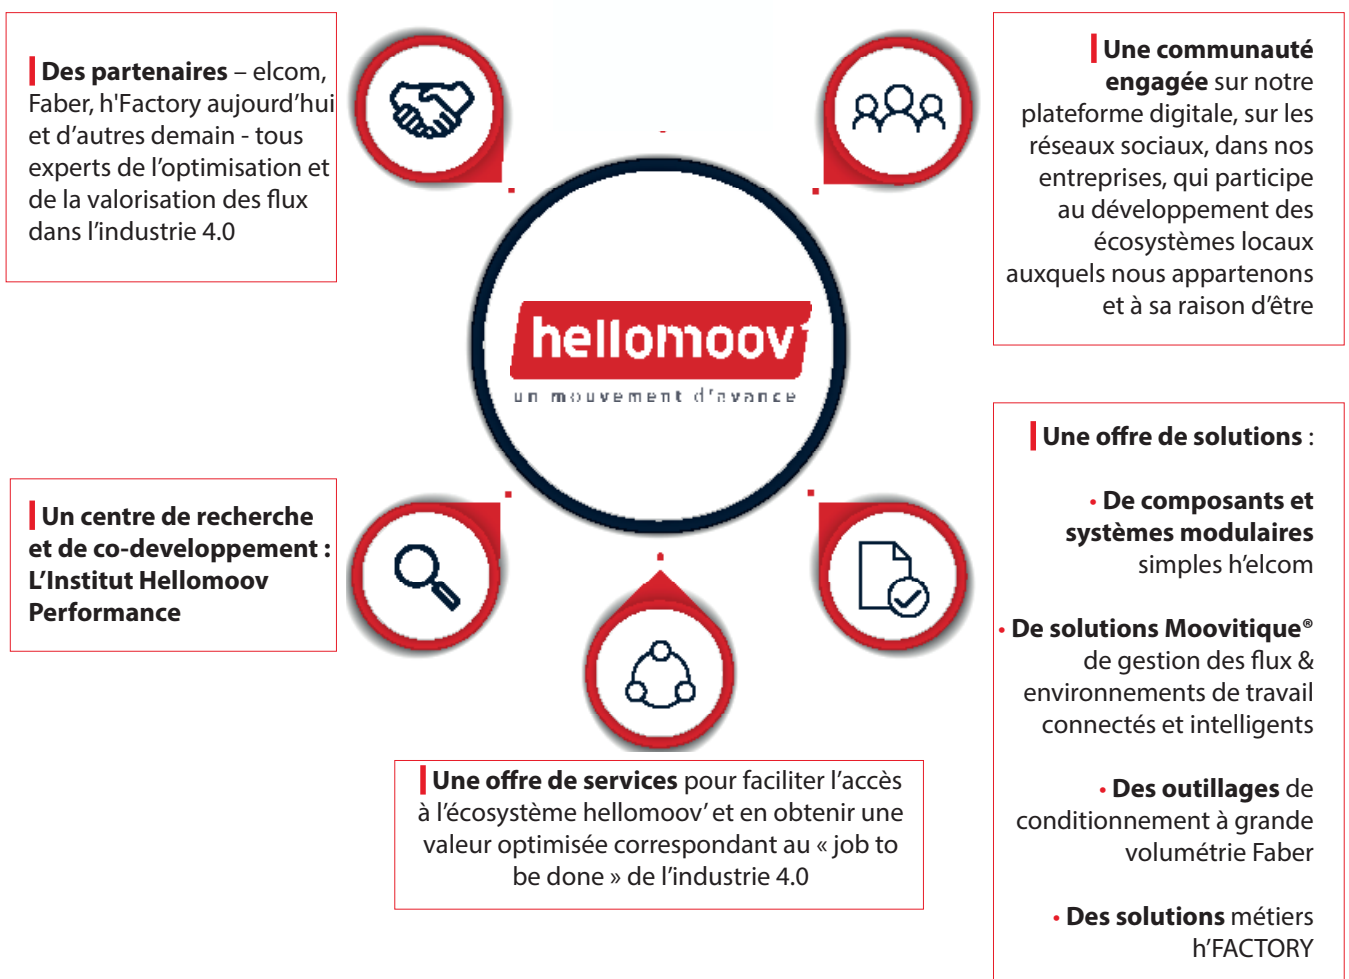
Des partenaires – elcom, Faber, h'Factory aujourd'hui et d'autres demain - tous experts de l'optimisation et de la valorisation des flux dans l'industrie 4.0

Une communauté engagée sur notre plateforme digitale, sur les réseaux sociaux, dans nos entreprises, qui participe au développement des écosystèmes locaux auxquels nous appartenons et à sa raison d'être

hellomoov'
un mouvement d'avance

Un centre de recherche et de co-developpement : L'Institut Hellomoov Performance

Une offre de solutions :

• De composants et systèmes modulaires simples h'elcom

• De solutions Moovitique® de gestion des flux & environnements de travail connectés et intelligents

• Des outillages de conditionnement à grande volumétrie Faber

• Des solutions métiers h'FACTORY

Une offre de services pour faciliter l'accès à l'écosystème hellomoov' et en obtenir une valeur optimisée correspondant au « job to be done » de l'industrie 4.0